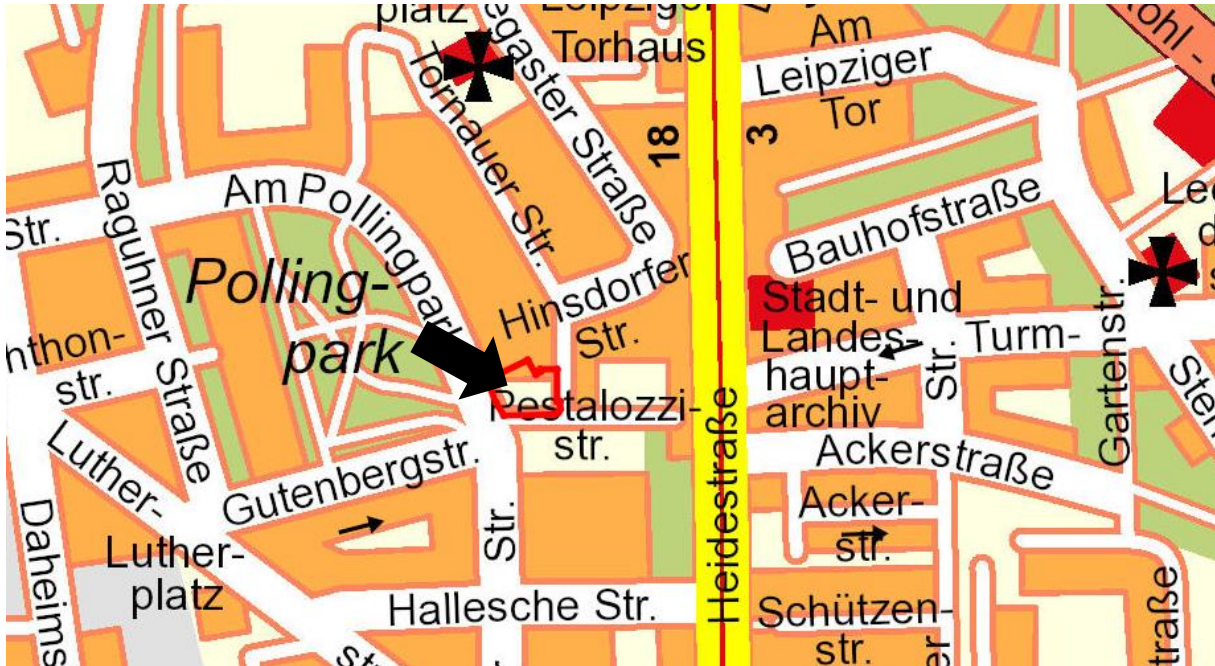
platz
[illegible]gaster Straße
Leipziger Torhaus
Am Leipziger Tor
ohl-
Tornauer Str.
18
3
Am Pollingpark
Str.
Raguhner Straße
Pollingpark
Hinsdorfer Str.
Bauhofstraße
Le
d
Stadt- und Landeshauptarchiv
Turm-
Str.
Gartenstr.
Ste
nthon-
str.
Pestalozzistr.
Heidestraße
Ackerstraße
Luther-
Gutenbergstr.
Str.
Acker-
str.
Daheims
Luther-
platz
Hallesche Str.
Schützen-
str.
traße